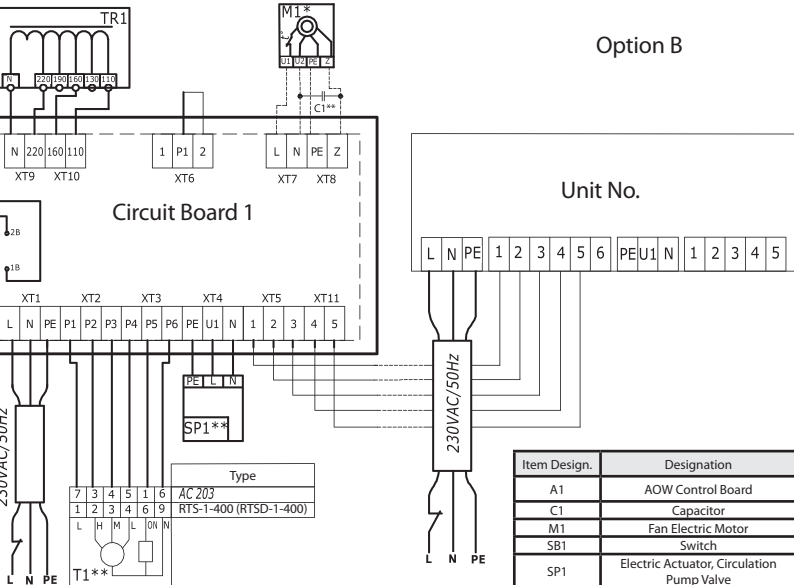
TR1

N 220 190 160 130 110

M1*

U1 U2 PE Z

C1**

Option B

N 220 160 110
XT9 XT10

1 P1 2
XT6

L N PE Z
XT7 XT8

Unit No.

Circuit Board 1

2B
1B

L N PE 1 2 3 4 5 6 PE U1 N 1 2 3 4 5

XT1 XT2 XT3 XT4 XT5 XT11
L N PE P1 P2 P3 P4 P5 P6 PE U1 N 1 2 3 4 5

PE L N
SP1**

230VAC/50Hz

230VAC/50Hz

| 7 | 3 | 4 | 5 | 1 | 6 | Type |
|---|---|---|---|---|---|---|
| 7 | 3 | 4 | 5 | 1 | 6 | AC 203 |
| 1 | 2 | 3 | 4 | 6 | 9 | RTS-1-400 (RTSD-1-400) |

L H M L ON N

T1**

L N PE

L N PE

| Item Design. | Designation |
|---|---|
| A1 | AOW Control Board |
| C1 | Capacitor |
| M1 | Fan Electric Motor |
| SB1 | Switch |
| SP1 | Electric Actuator, Circulation Pump Valve |